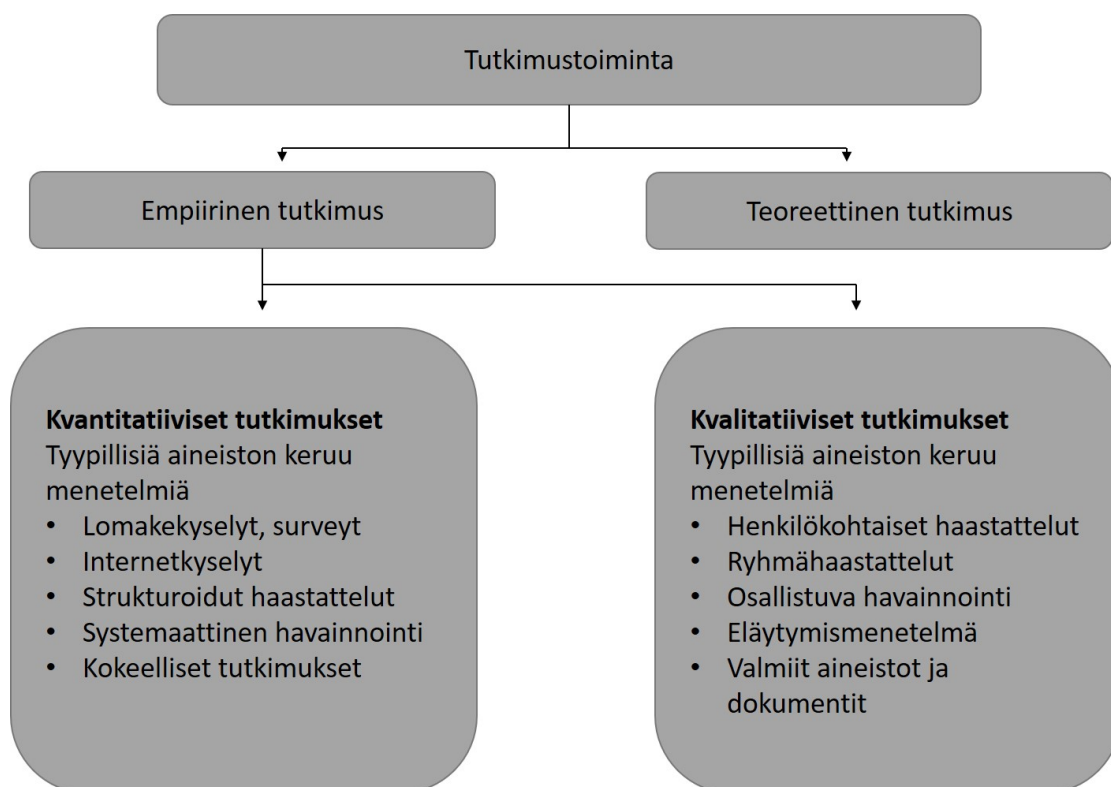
Tutkimustoiminta

Empiirinen tutkimus

Teoreettinen tutkimus

**Kvantitatiiviset tutkimukset**
Tyypillisiä aineiston keruu menetelmiä
- Lomakekyselyt, surveyt
- Internetkyselyt
- Strukturoidut haastattelut
- Systemaattinen havainnointi
- Kokeelliset tutkimukset

**Kvalitatiiviset tutkimukset**
Tyypillisiä aineiston keruu menetelmiä
- Henkilökohtaiset haastattelut
- Ryhmähaastattelut
- Osallistuva havainnointi
- Eläytymismenetelmä
- Valmiit aineistot ja dokumentit